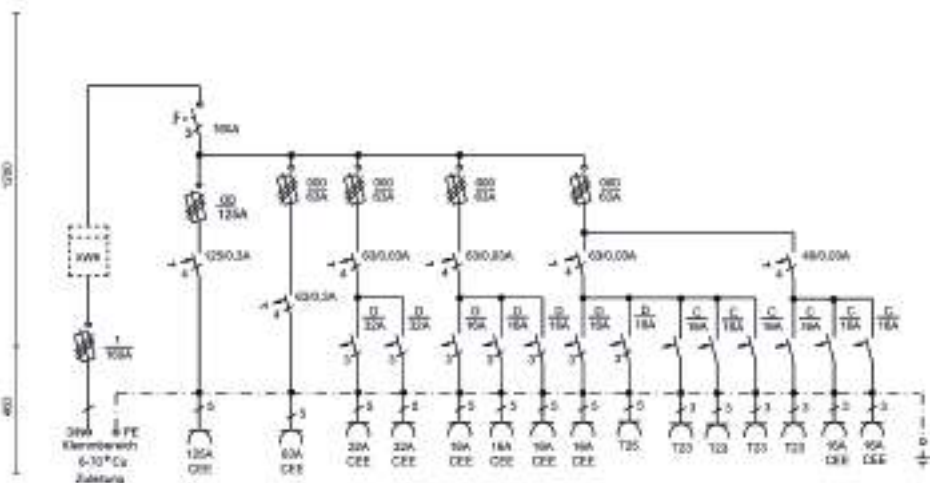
1250

400

F
3
160A

00
125A

125/0,3A
4

000
63A

63/0,03A
4

000
63A

63/0,03A
4

000
63A

63/0,03A
4

000
63A

63/0,03A
4

40/0,03A
4

1
160A

XWX

D
32A

D
32A

D
16A

D
16A

D
16A

D
16A

D
16A

C
16A

C
16A

C
16A

C
16A

C
16A

C
16A

3
3
3
3
3
3
3
3
3
3
3
3
3
3
3

5
5
5
5
5
5
5
5
5
5
5
5
5
5
5
5

3mm
Klemmbereich
6-10 ² Cu
Zuleitung

PE

125A
CEE

63A
CEE

32A
CEE

32A
CEE

16A
CEE

16A
CEE

16A
CEE

16A
CEE

T25

T23

T23

T23

T23

16A
CEE

16A
CEE